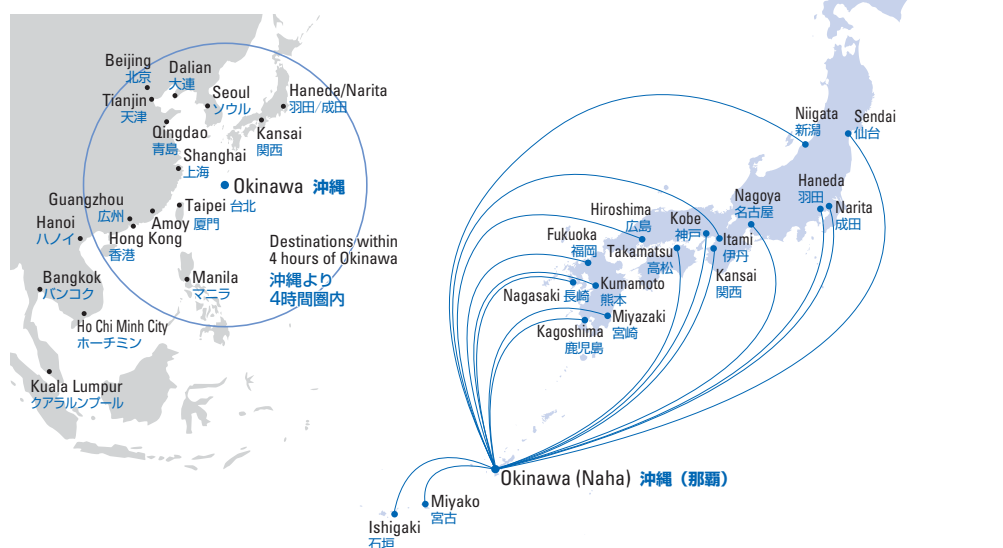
Beijing
北京

Dalian
大連

Tianjin
天津

Seoul
ソウル

Haneda/Narita
羽田/成田

Qingdao
青島

Kansai
関西

Shanghai
上海

Okinawa 沖縄

Guangzhou
広州

Taipei
台北

Amoy
厦門

Hanoi
ハノイ

Hong Kong
香港

Destinations within 4 hours of Okinawa
沖縄より
4時間圏内

Bangkok
バンコク

Manila
マニラ

Ho Chi Minh City
ホーチミン

Kuala Lumpur
クアラルンプール

Niigata
新潟

Sendai
仙台

Hiroshima
広島

Nagoya
名古屋

Haneda
羽田

Narita
成田

Kobe
神戸

Fukuoka
福岡

Takamatsu
高松

Itami
伊丹

Kansai
関西

Kumamoto
熊本

Nagasaki 長崎

Miyazaki
宮崎

Kagoshima
鹿児島

Okinawa (Naha) 沖縄（那覇）

Miyako
宮古

Ishigaki
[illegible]